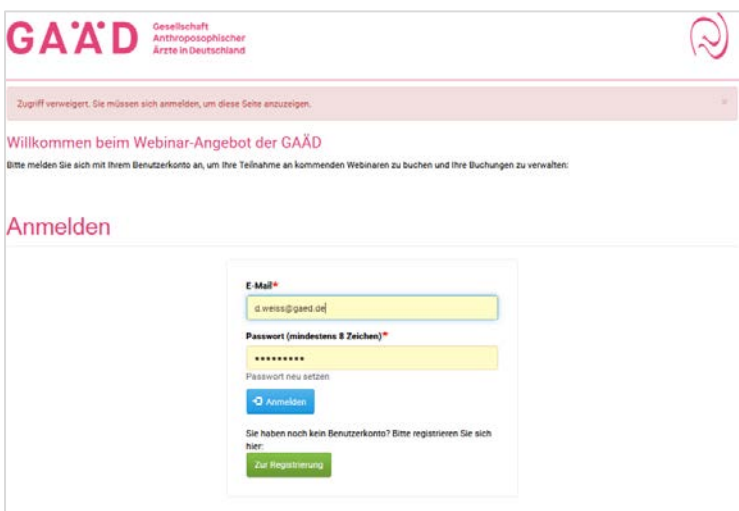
GAÄD Gesellschaft Anthroposophischer Ärzte in Deutschland

Zugriff verweigert. Sie müssen sich anmelden, um diese Seite anzuzeigen.

×

Willkommen beim Webinar-Angebot der GAÄD

Bitte melden Sie sich mit Ihrem Benutzerkonto an, um Ihre Teilnahme an kommenden Webinaren zu buchen und Ihre Buchungen zu verwalten:

Anmelden

E-Mail*

d.weiss@gaed.de

Passwort (mindestens 8 Zeichen)*

•••••••••

Passwort neu setzen

Anmelden

Sie haben noch kein Benutzerkonto? Bitte registrieren Sie sich hier:

Zur Registrierung